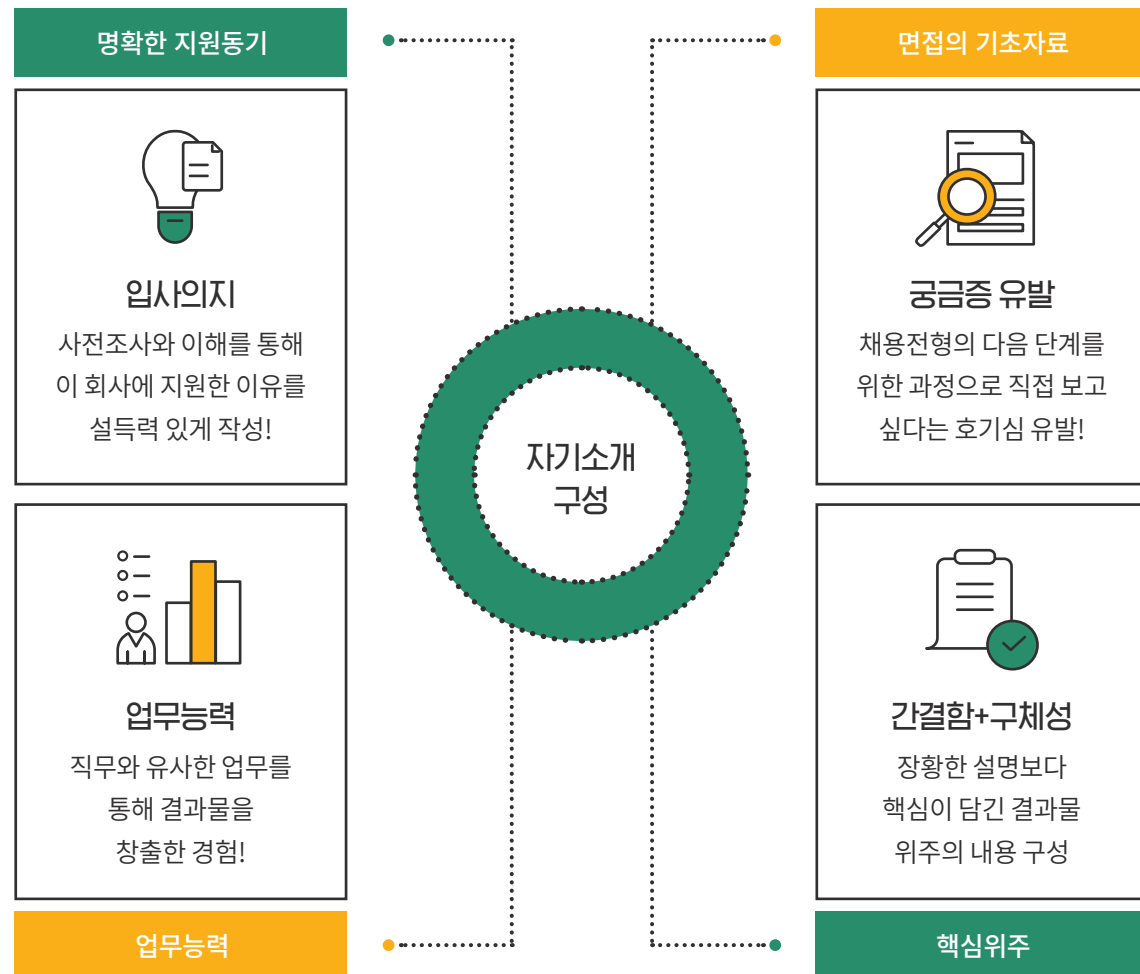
명확한 지원동기

면접의 기초자료

입사의지

사전조사와 이해를 통해 이 회사에 지원한 이유를 설득력 있게 작성!

궁금증 유발

채용전형의 다음 단계를 위한 과정으로 직접 보고 싶다는 호기심 유발!

자기소개 구성

업무능력

직무와 유사한 업무를 통해 결과물을 창출한 경험!

간결함+구체성

장황한 설명보다 핵심이 담긴 결과물 위주의 내용 구성

업무능력

핵심위주